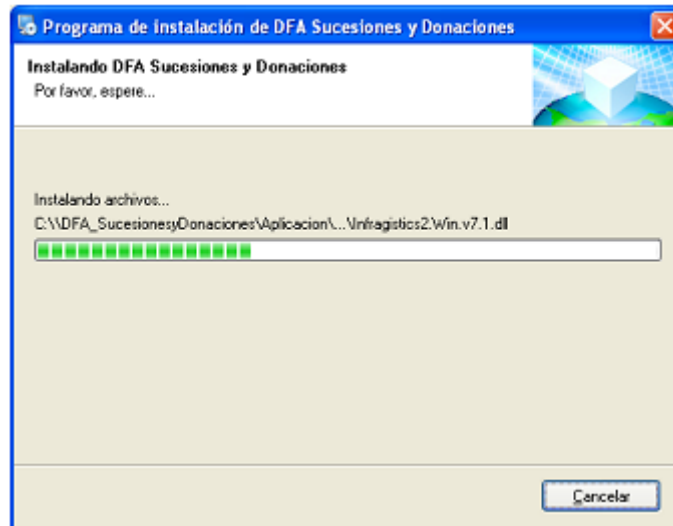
Programa de instalación de DFA Sucesiones y Donaciones

Instalando DFA Sucesiones y Donaciones
Por favor, espere...

Instalando archivos...
C:\\DFA_SucesionesyDonaciones\Aplicacion\...\Infragistics2.Win.v7.1.dll

Cancelar